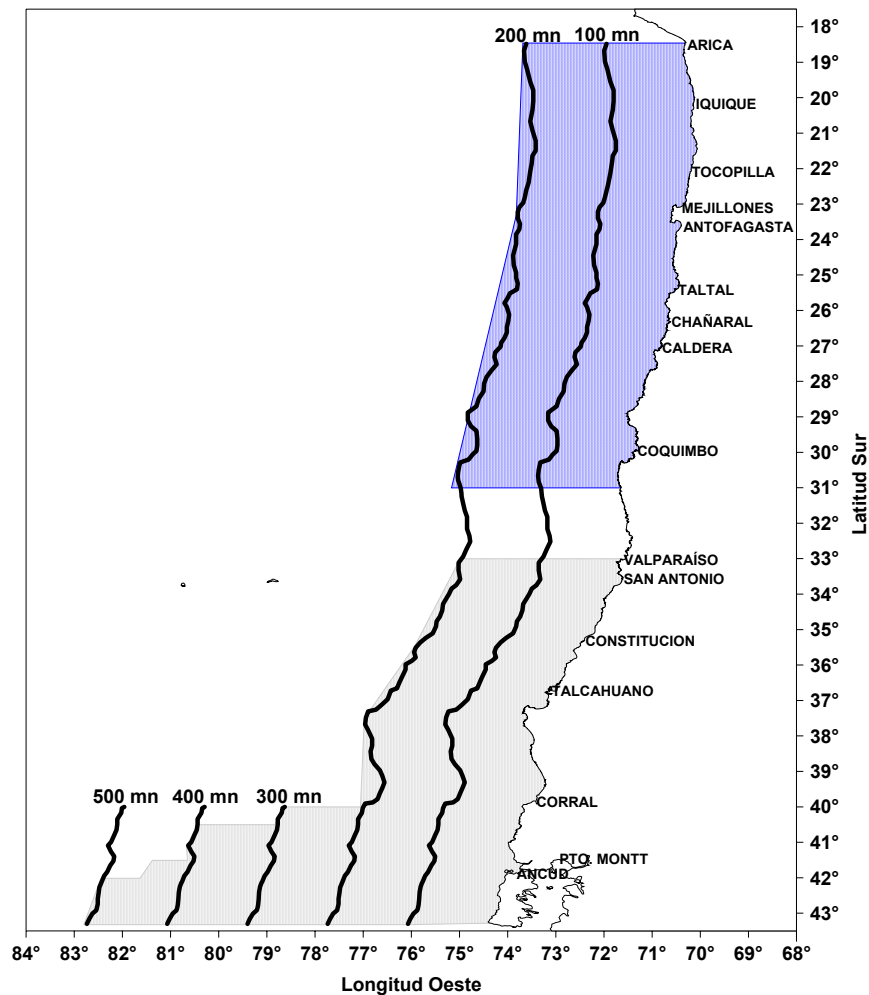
200 mn 100 mn
ARICA
IQUIQUE
TOCOPILLA
MEJILLONES
ANTOFAGASTA
TALTAL
CHAÑARAL
CALDERA
COQUIMBO
VALPARAÍSO
SAN ANTONIO
CONSTITUCION
TALCAHUANO
CORRAL
PTO. MONTT
ANCUD
500 mn 400 mn 300 mn

18° 19° 20° 21° 22° 23° 24° 25° 26° 27° 28° 29° 30° 31° 32° 33° 34° 35° 36° 37° 38° 39° 40° 41° 42° 43°

Latitud Sur

84° 83° 82° 81° 80° 79° 78° 77° 76° 75° 74° 73° 72° 71° 70° 69° 68°

Longitud Oeste